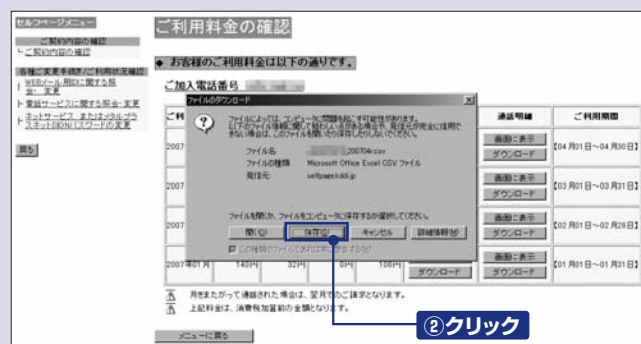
セルフページメニュー

ご契約内容の確認
ご契約内容の確認

各種ご変更手続き/ご利用状況確認
WEBメール用に関する各種変更
電話サービスに関する照会・変更
ネットサービス またはメタルプラスネットIDパスワードの変更

戻る

ご利用料金の確認

◆ お客様のご利用料金は以下の通りです。

ご加入電話番号

ファイルのダウンロード

ファイルによっては、コンピュータに問題を起こす可能性があります。以下のファイル情報に疑わしい点がある場合や、発信元が完全に信用できない場合は、このファイルを開いたり保存したりしないでください。

ファイル名: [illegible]200704r.csv
ファイルの種類: Microsoft Office Excel CSV ファイル
発信元: selfpage.kddi.jp

ファイルを開くか、ファイルをコンピュータに保存するか選択してください。

開く(O) 保存(S) キャンセル 詳細情報(M)

この種類のファイルであれば常に警告する(W)

| ご利 | | | | | 通話明細 | ご利用期間 |
|---|---|---|---|---|---|---|
| 2007 | | | | | 画面に表示 ダウンロード | [04月01日～04月30日] |
| 2007 | | | | | 画面に表示 ダウンロード | [03月01日～03月31日] |
| 2007 | | | | | 画面に表示 ダウンロード | [02月01日～02月28日] |
| 2007年01月 | 140円 | 32円 | 0円 | 108円 | 画面に表示 ダウンロード | [01月01日～01月31日] |

月をまたがって通話された場合は、翌月でのご請求となります。
上記料金は、消費税加算前の金額となります。

メニューに戻る

②クリック